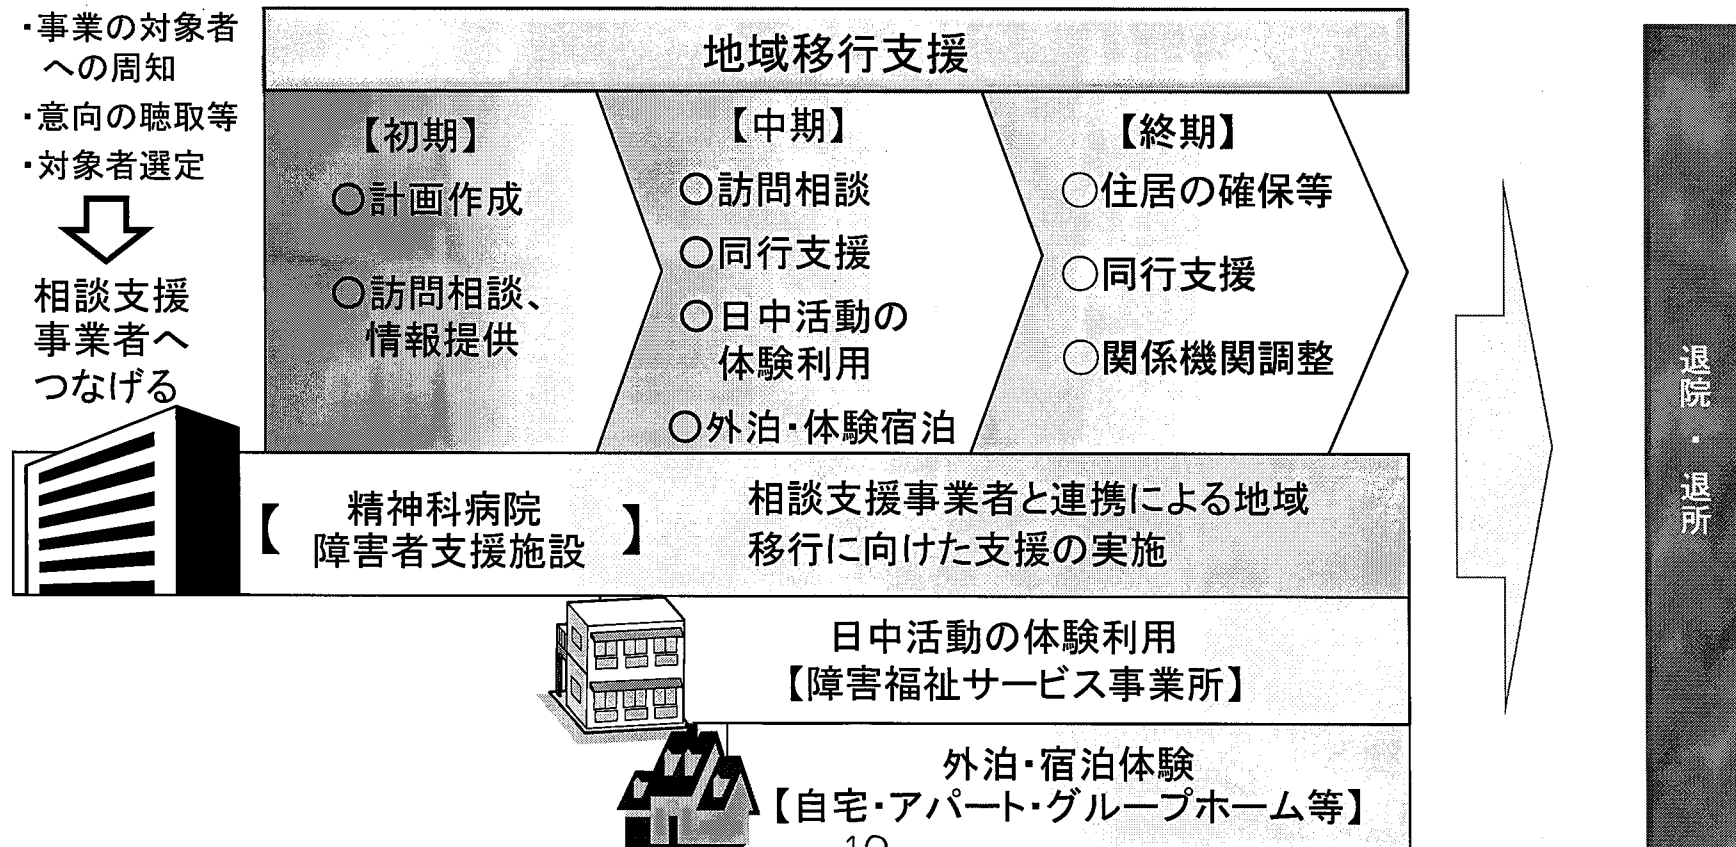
・事業の対象者への周知
・意向の聴取等
・対象者選定

相談支援事業者へつなげる

地域移行支援

【初期】
○計画作成
○訪問相談、情報提供

【中期】
○訪問相談
○同行支援
○日中活動の体験利用
○外泊・体験宿泊

【終期】
○住居の確保等
○同行支援
○関係機関調整

【 精神科病院
障害者支援施設 】

相談支援事業者と連携による地域移行に向けた支援の実施

日中活動の体験利用
【障害福祉サービス事業所】

外泊・宿泊体験
【自宅・アパート・グループホーム等】

退院・退所

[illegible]